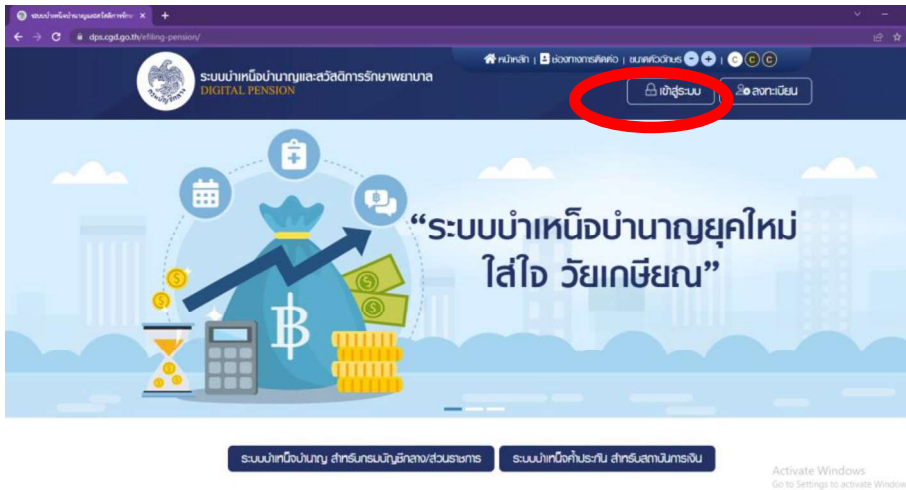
ระบบบำเหน็จบำนาญและสวัสดิการ ×
dps.cgd.go.th/efiling-pension/

หน้าหลัก | ช่องทางการติดต่อ | ขนาดตัวอักษร - + | C C C

กรมบัญชีกลาง
ระบบบำเหน็จบำนาญและสวัสดิการรักษาพยาบาล
DIGITAL PENSION

เข้าสู่ระบบ | ลงทะเบียน

"ระบบบำเหน็จบำนาญยุคใหม่ ใส่ใจ วัยเกษียณ"

ระบบบำเหน็จบำนาญ สำหรับกรมบัญชีกลาง/ส่วนราชการ
ระบบบำเหน็จค้ำประกัน สำหรับสถาบันการเงิน

Activate Windows
Go to Settings to activate Windows.